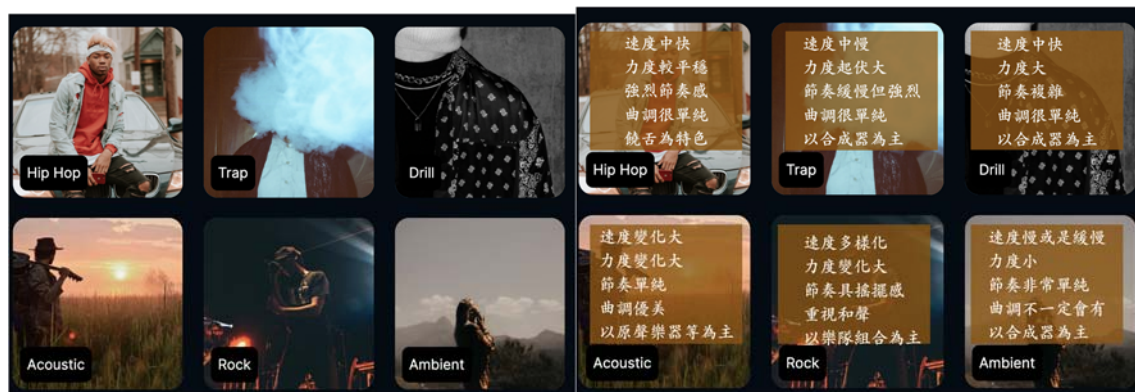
Hip Hop

Trap

Drill

Acoustic

Rock

Ambient

速度中快
力度較平穩
強烈節奏感
曲調很單純
饒舌為特色

Hip Hop

速度中慢
力度起伏大
節奏緩慢但強烈
曲調很單純
以合成器為主

Trap

速度中快
力度大
節奏複雜
曲調很單純
以合成器為主

Drill

速度變化大
力度變化大
節奏單純
曲調優美
以原聲樂器等為主

Acoustic

速度多樣化
力度變化大
節奏具搖擺感
重視和聲
以樂隊組合為主

Rock

速度慢或是緩慢
力度小
節奏非常單純
曲調不一定會有
以合成器為主

Ambient